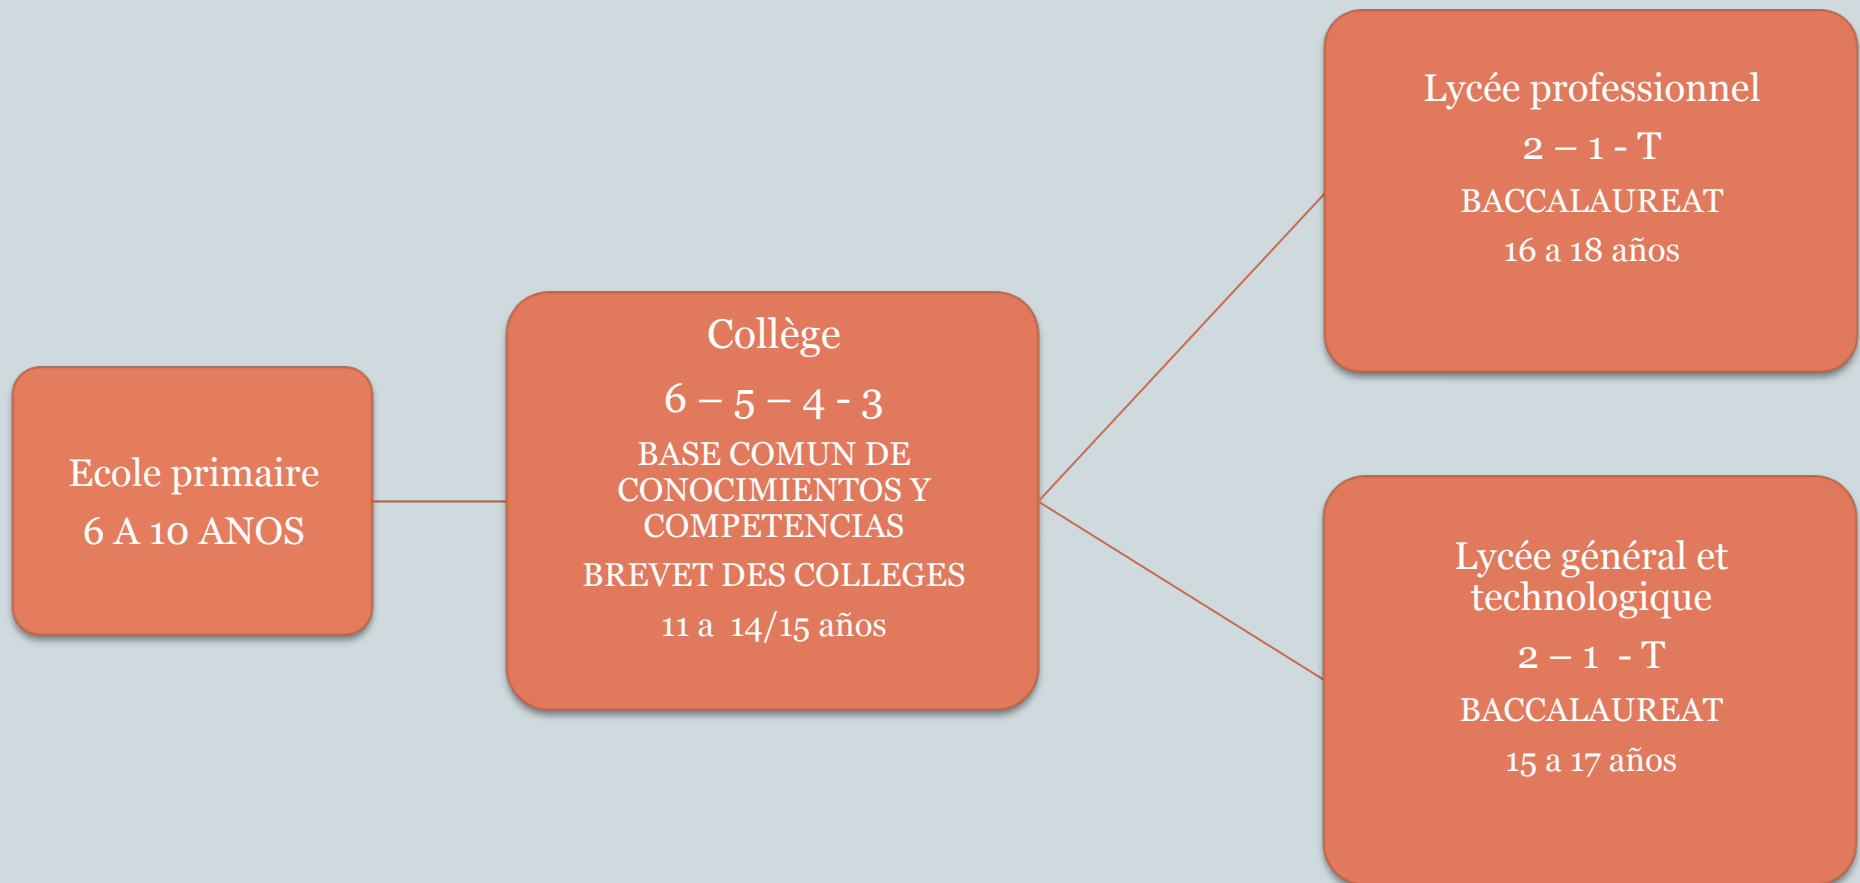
Ecole primaire
6 A 10 ANOS

Collège
6 – 5 – 4 - 3
BASE COMUN DE CONOCIMIENTOS Y COMPETENCIAS
BREVET DES COLLEGES
11 a 14/15 años

Lycée professionnel
2 – 1 - T
BACCALAUREAT
16 a 18 años

Lycée général et technologique
2 – 1 - T
BACCALAUREAT
15 a 17 años